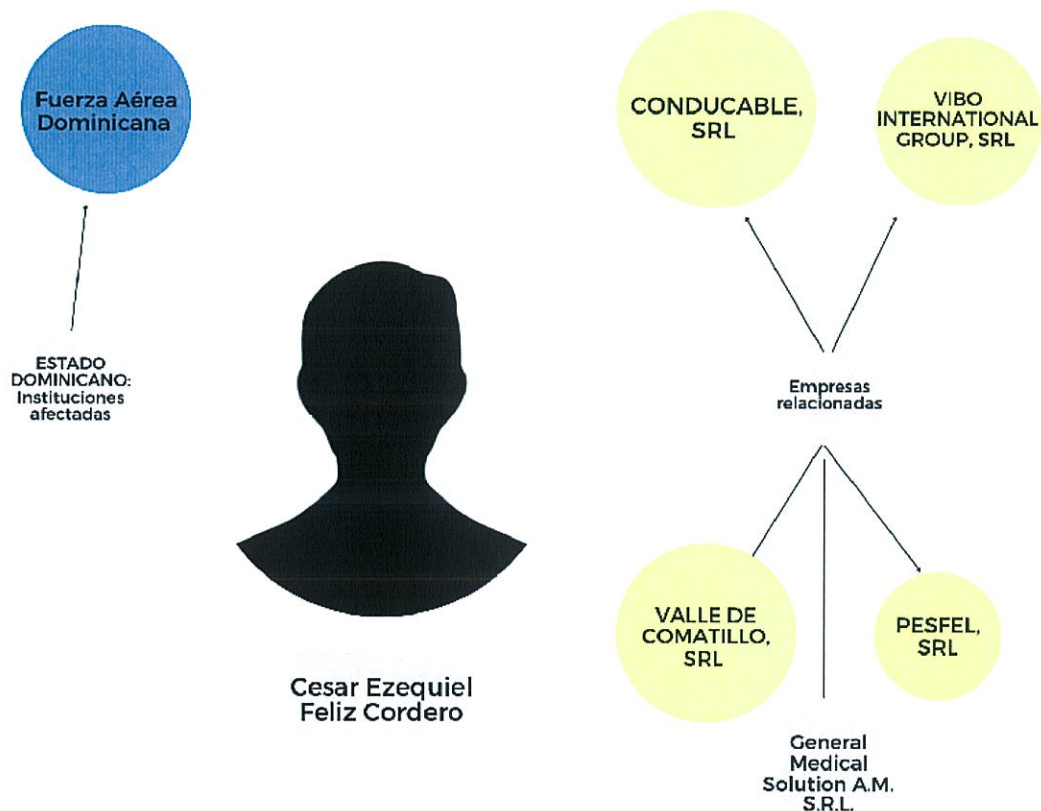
Fuerza Aérea Dominicana

ESTADO DOMINICANO: Instituciones afectadas

CONDUCABLE, SRL

VIBO INTERNATIONAL GROUP, SRL

Empresas relacionadas

VALLE DE COMATILLO, SRL

PESFEL, SRL

General Medical Solution A.M. S.R.L.

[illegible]
Cesar Ezequiel Feliz Cordero